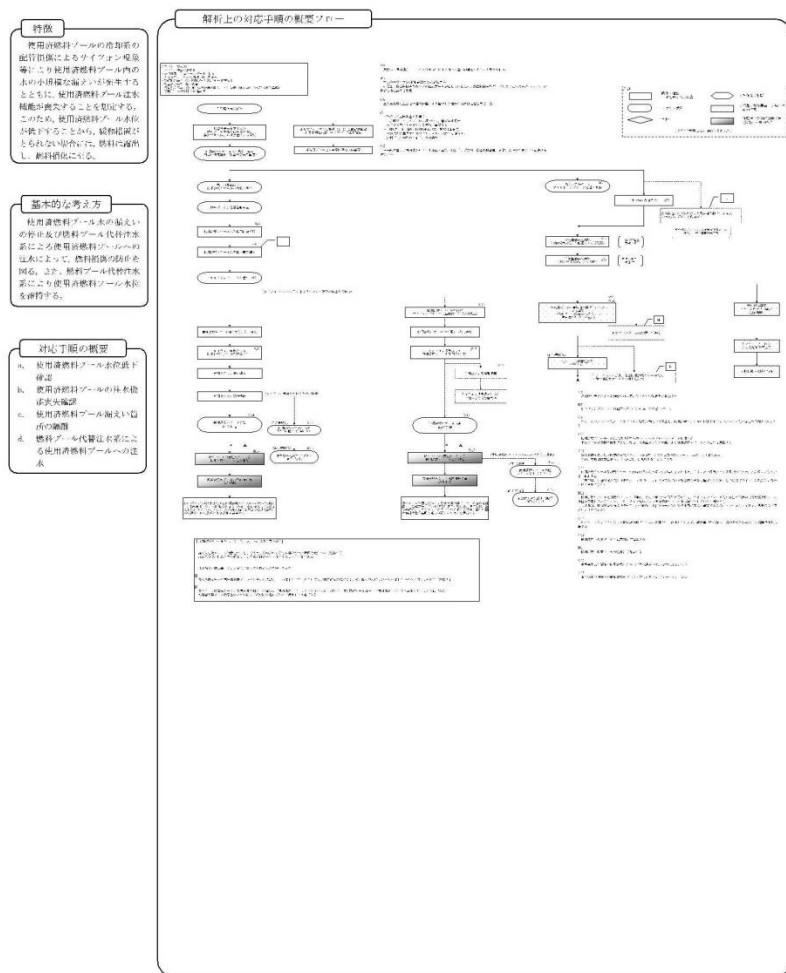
特徴

使用済燃料プールの冷却系の配管損傷によるサイフォン現象等により使用済燃料プール内の水の小規模な漏えいが発生するとともに、使用済燃料プール注水機能が喪失することを想定する。このため、使用済燃料プール水位が低下することから、緩和措置がとられない場合には、燃料は露出し、燃料損傷に至る。

基本的な考え方

使用済燃料プール水の漏えいの停止及び燃料プール代替注水系による使用済燃料プールへの注水によって、燃料損傷の防止を図る。また、燃料プール代替注水系により使用済燃料プール水位を維持する。

対応手順の概要

a. 使用済燃料プール水位低下確認
b. 使用済燃料プールの注水機能喪失確認
c. 使用済燃料プール漏えい箇所の隔離
d. 燃料プール代替注水系による使用済燃料プールへの注水

解析上の対応手順の概要フロー

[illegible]